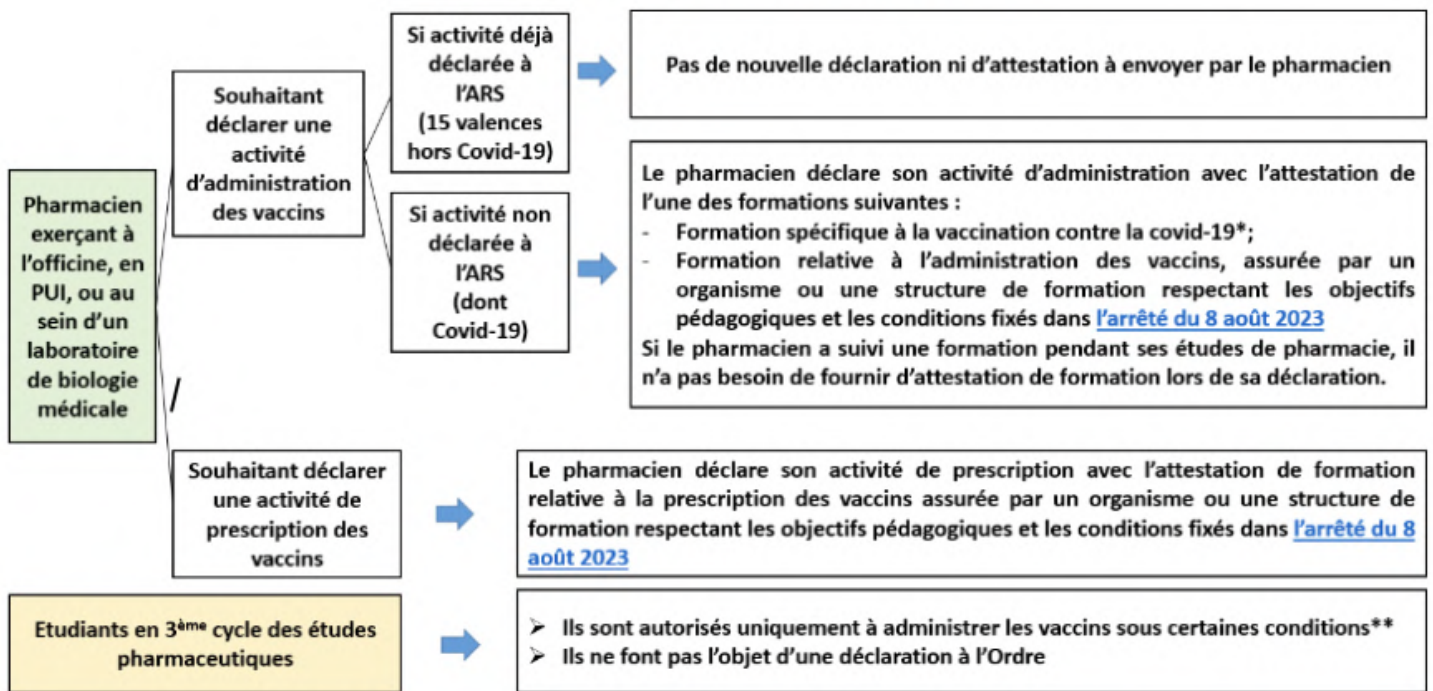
Pharmacien exerçant à l'officine, en PUI, ou au sein d'un laboratoire de biologie médicale

Souhaitant déclarer une activité d'administration des vaccins

Si activité déjà déclarée à l'ARS (15 valences hors Covid-19)

Pas de nouvelle déclaration ni d'attestation à envoyer par le pharmacien

Si activité non déclarée à l'ARS (dont Covid-19)

Le pharmacien déclare son activité d'administration avec l'attestation de l'une des formations suivantes :
- Formation spécifique à la vaccination contre la covid-19*;
- Formation relative à l'administration des vaccins, assurée par un organisme ou une structure de formation respectant les objectifs pédagogiques et les conditions fixés dans l'arrêté du 8 août 2023

Si le pharmacien a suivi une formation pendant ses études de pharmacie, il n'a pas besoin de fournir d'attestation de formation lors de sa déclaration.

Souhaitant déclarer une activité de prescription des vaccins

Le pharmacien déclare son activité de prescription avec l'attestation de formation relative à la prescription des vaccins assurée par un organisme ou une structure de formation respectant les objectifs pédagogiques et les conditions fixés dans l'arrêté du 8 août 2023

Etudiants en 3$^{ème}$ cycle des études pharmaceutiques

➢ Ils sont autorisés uniquement à administrer les vaccins sous certaines conditions**
➢ Ils ne font pas l'objet d'une déclaration à l'Ordre